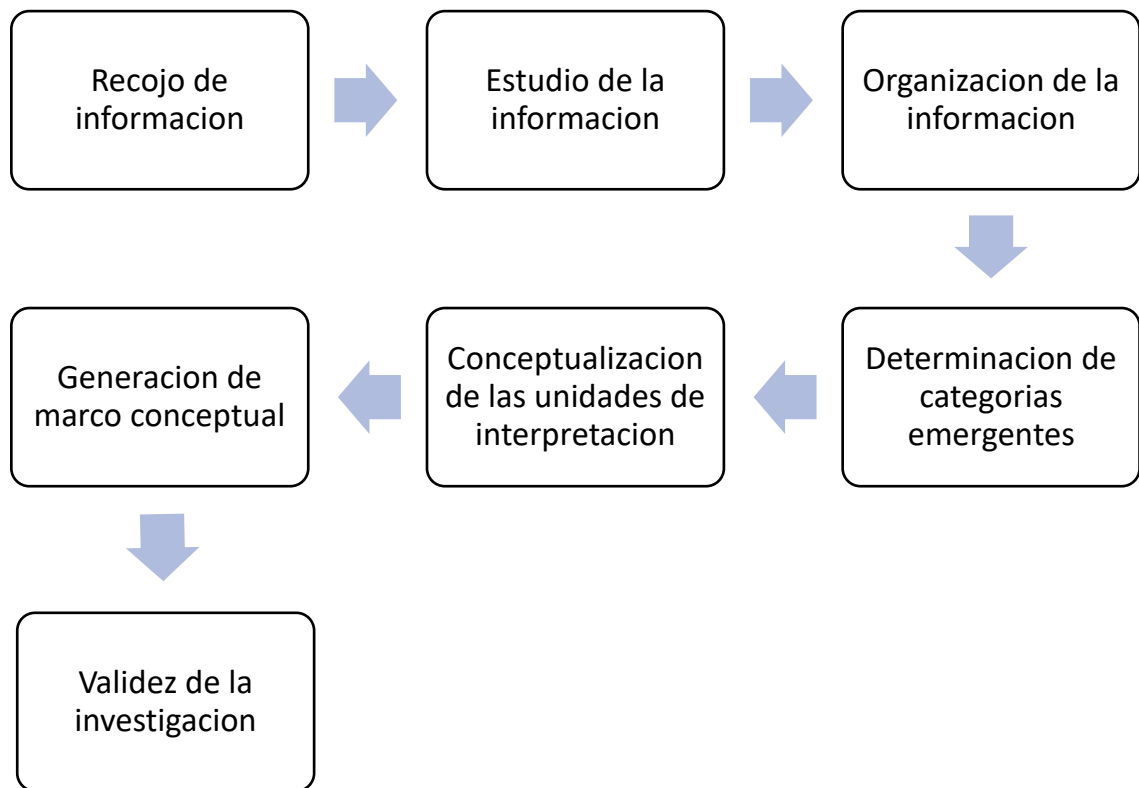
Recojo de informacion

Estudio de la informacion

Organizacion de la informacion

Determinacion de categorias emergentes

Conceptualizacion de las unidades de interpretacion

Generacion de marco conceptual

Validez de la investigacion